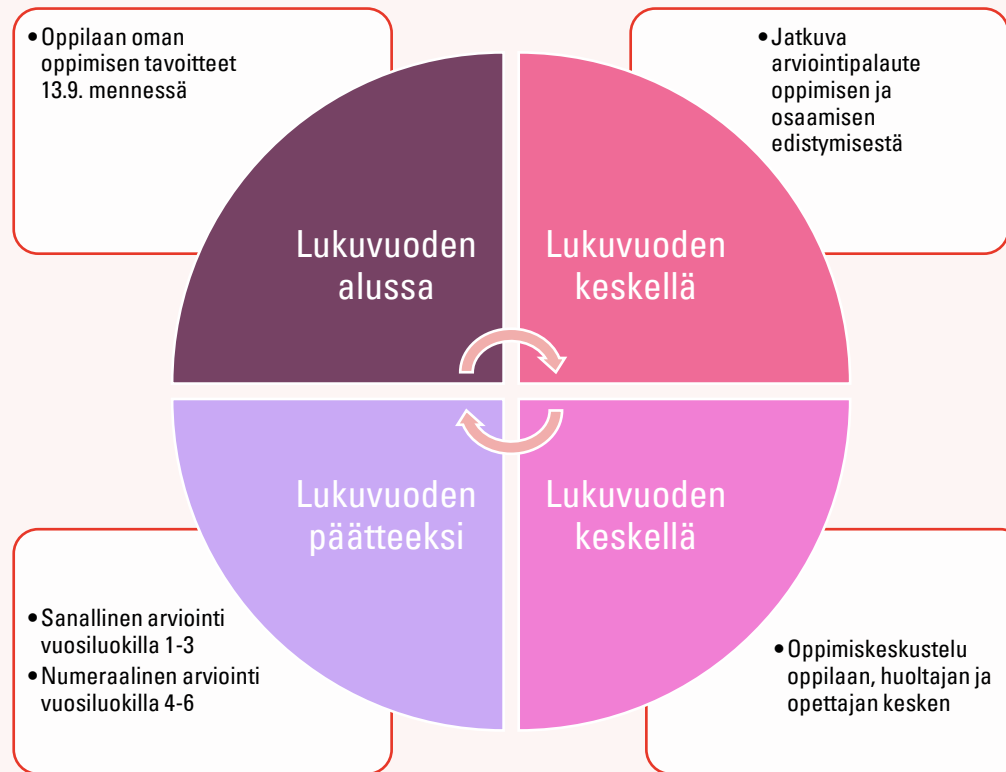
• Oppilaan oman oppimisen tavoitteet 13.9. mennessä

• Jatkuva arviointipalaute oppimisen ja osaamisen edistymisestä

Lukuvuoden alussa

Lukuvuoden keskellä

Lukuvuoden päätteeksi

Lukuvuoden keskellä

• Sanallinen arviointi vuosiluokilla 1-3
• Numeraalinen arviointi vuosiluokilla 4-6

• Oppimiskeskustelu oppilaan, huoltajan ja opettajan kesken